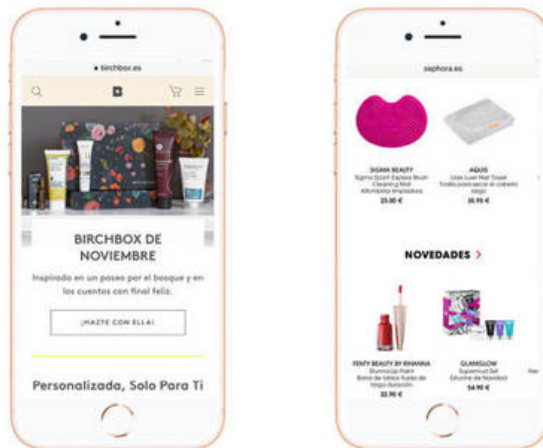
birchbox.es

BIRCHBOX DE NOVIEMBRE

Inspirado en un paseo por el bosque y en los cuentos con final feliz.

¡HAZTE CON ELLA!

Personalizada, Solo Para Ti

sephora.es

SIGMA BEAUTY
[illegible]
25.00 €

AQUIS
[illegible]
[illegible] €

NOVEDADES >

FENTY BEAUTY BY RIHANNA
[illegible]
22.90 €

GLAMGLOW
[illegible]
54.90 €